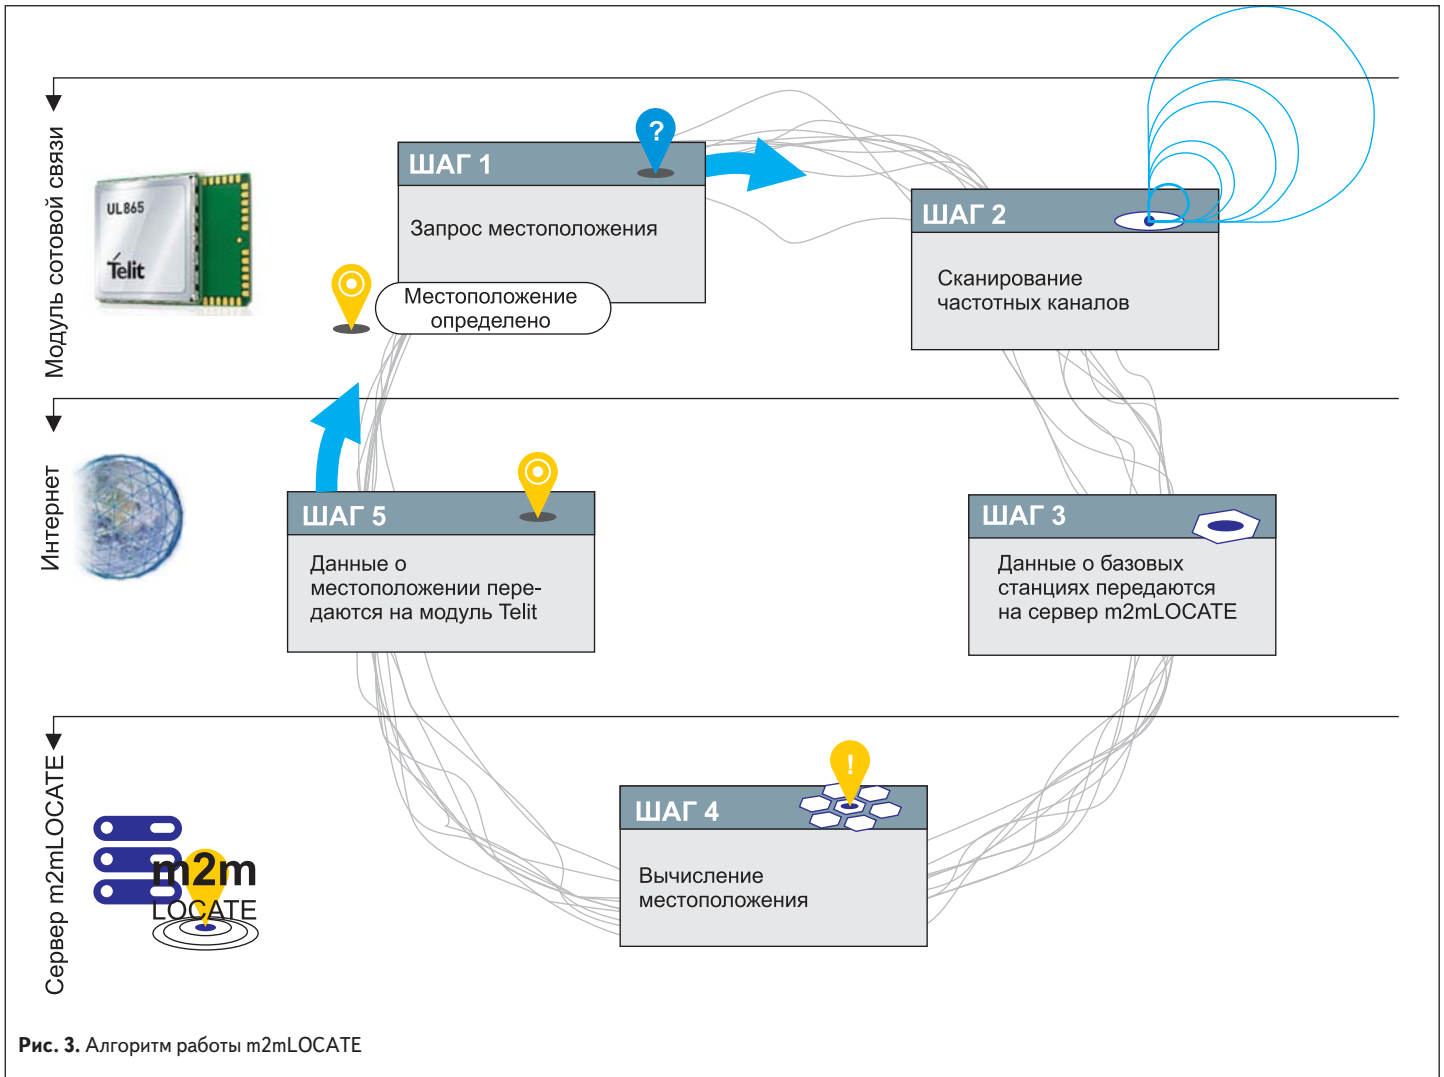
Модуль сотовой связи

UL865

Telit

ШАГ 1

?

Запрос местоположения

Местоположение определено

ШАГ 2

Сканирование частотных каналов

Интернет

ШАГ 5

Данные о местоположении передаются на модуль Telit

ШАГ 3

Данные о базовых станциях передаются на сервер m2mLOCATE

Сервер m2mLOCATE

m2m LOCATE

ШАГ 4

!

Вычисление местоположения

**Рис. 3.** Алгоритм работы m2mLOCATE